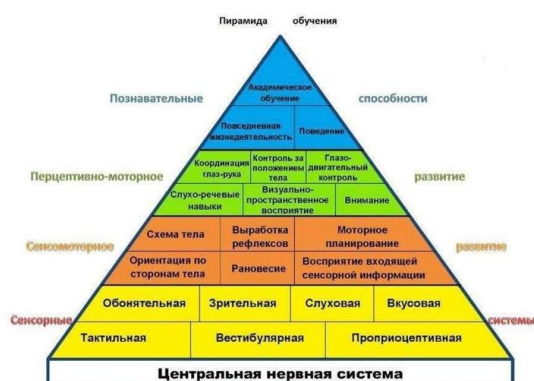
Пирамида обучения

Познавательные

способности

Академическое обучение

Повседневная жизнедеятельность

Поведение

Перцептивно-моторное

развитие

Координация глаз-рука

Контроль за положением тела

Глазо-двигательный контроль

Слухо-речевые навыки

Визуально-пространственное восприятие

Внимание

Сенсомоторное

развитие

Схема тела

Выработка рефлексов

Моторное планирование

Ориентация по сторонам тела

Равновесие

Восприятие входящей сенсорной информации

Сенсорные

системы

Обонятельная

Зрительная

Слуховая

Вкусовая

Тактильная

Вестибулярная

Проприоцептивная

Центральная нервная система